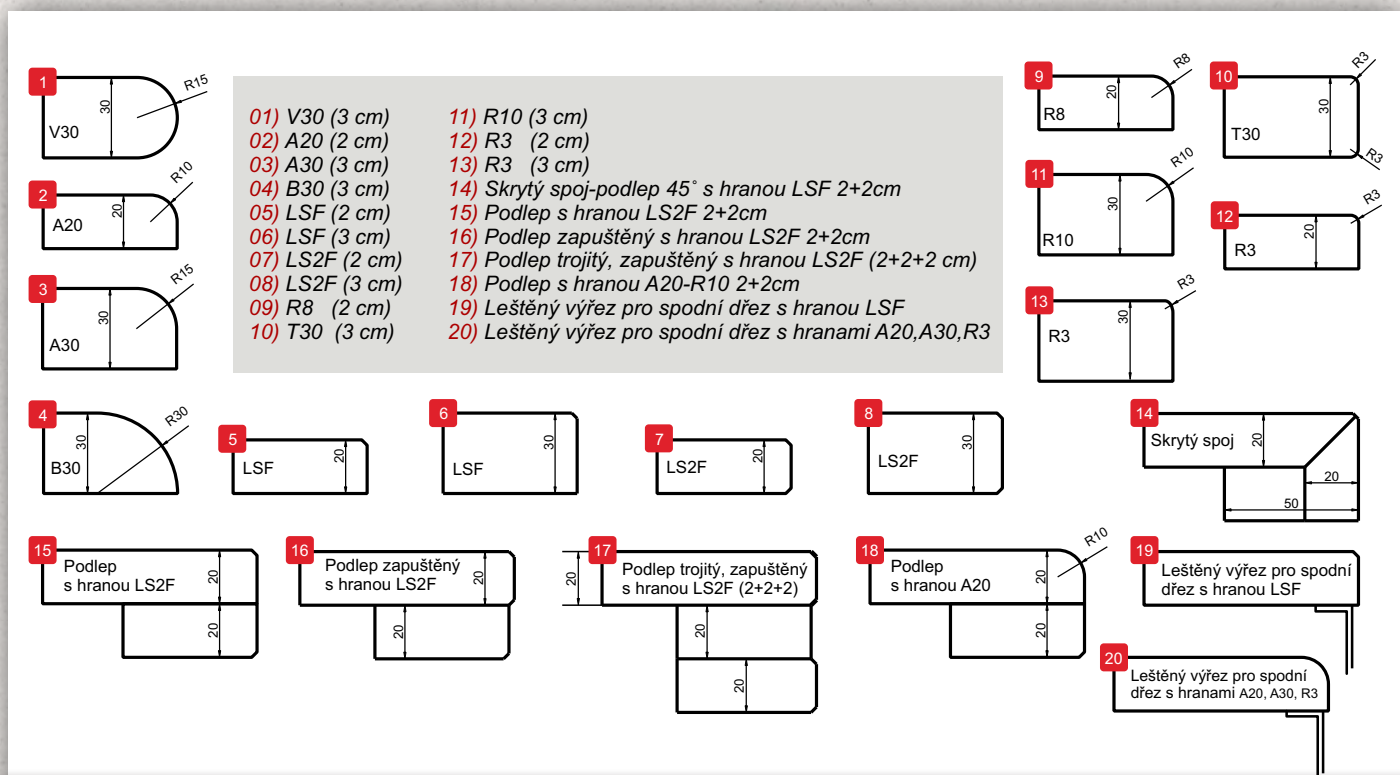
1
R15
30
V30

2
R10
20
A20

3
R15
30
A30

01) V30 (3 cm)
02) A20 (2 cm)
03) A30 (3 cm)
04) B30 (3 cm)
05) LSF (2 cm)
06) LSF (3 cm)
07) LS2F (2 cm)
08) LS2F (3 cm)
09) R8 (2 cm)
10) T30 (3 cm)

11) R10 (3 cm)
12) R3 (2 cm)
13) R3 (3 cm)
14) Skrytý spoj-podlep 45˚ s hranou LSF 2+2cm
15) Podlep s hranou LS2F 2+2cm
16) Podlep zapuštěný s hranou LS2F 2+2cm
17) Podlep trojitý, zapuštěný s hranou LS2F (2+2+2 cm)
18) Podlep s hranou A20-R10 2+2cm
19) Leštěný výřez pro spodní dřez s hranou LSF
20) Leštěný výřez pro spodní dřez s hranami A20,A30,R3

9
R8
20
R8

10
R3
30
T30
R3

11
R10
30
R10

12
R3
20
R3

13
R3
30
R3

4
R30
30
B30

5
20
LSF

6
30
LSF

7
20
LS2F

8
30
LS2F

14
Skrytý spoj
20
20
50

15
Podlep s hranou LS2F
20
20

16
Podlep zapuštěný s hranou LS2F
20
20

17
20
Podlep trojitý, zapuštěný s hranou LS2F (2+2+2)
20
20

18
R10
Podlep s hranou A20
20
20

19
Leštěný výřez pro spodní dřez s hranou LSF

20
Leštěný výřez pro spodní dřez s hranami A20, A30, R3